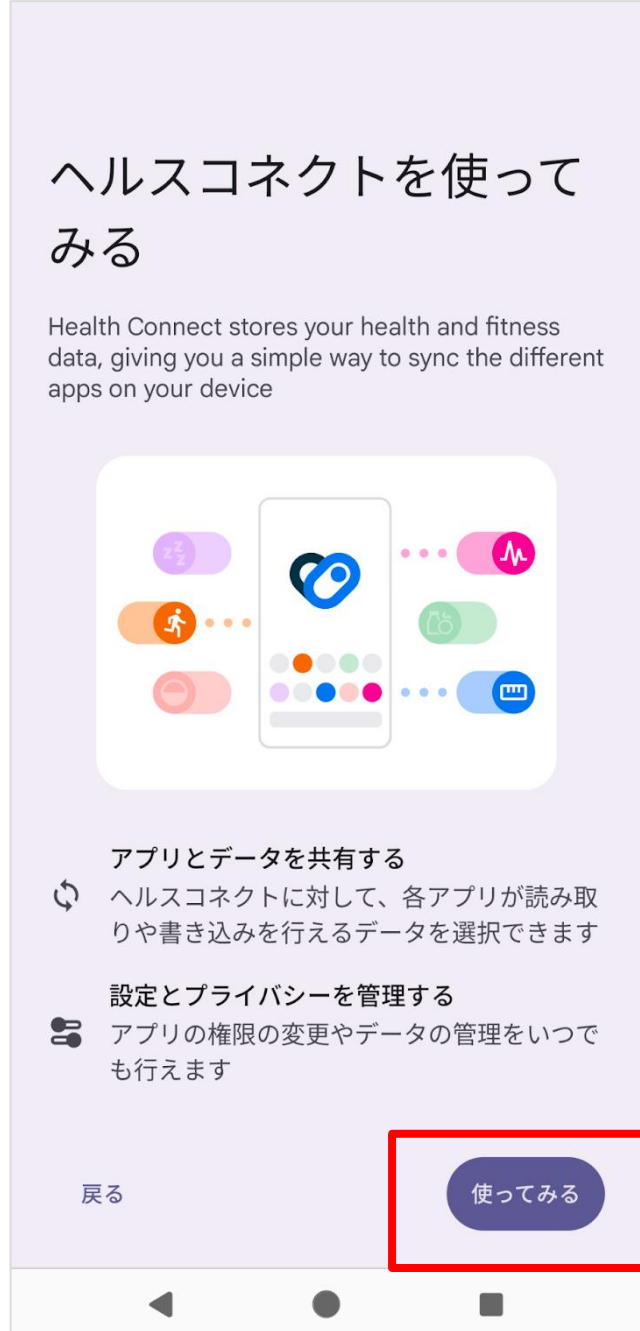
ヘルスコネクトを使ってみる

Health Connect stores your health and fitness data, giving you a simple way to sync the different apps on your device

アプリとデータを共有する
ヘルスコネクトに対して、各アプリが読み取りや書き込みを行えるデータを選択できます

設定とプライバシーを管理する
アプリの権限の変更やデータの管理をいつでも行えます

戻る

使ってみる